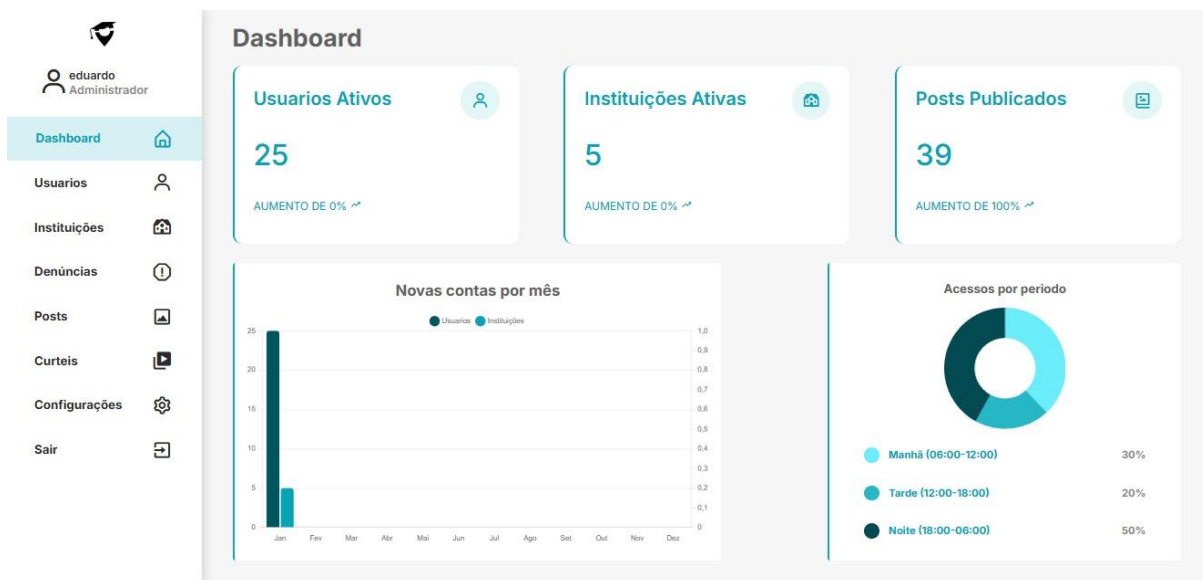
eduardo
Administrador

Dashboard
Usuarios
Instituições
Denúncias
Posts
Curteis
Configurações
Sair

Dashboard

Usuarios Ativos
25
AUMENTO DE 0%

Instituições Ativas
5
AUMENTO DE 0%

Posts Publicados
39
AUMENTO DE 100%

Novas contas por mês
Usuarios Instituições
25
20
15
10
5
0
1,0
0,9
0,8
0,7
0,6
0,5
0,4
0,3
0,2
0,1
0
Jan Fev Mar Abr Mai Jun Jul Ago Set Out Nov Dez

Acessos por periodo
Manhã (06:00-12:00) 30%
Tarde (12:00-18:00) 20%
Noite (18:00-06:00) 50%